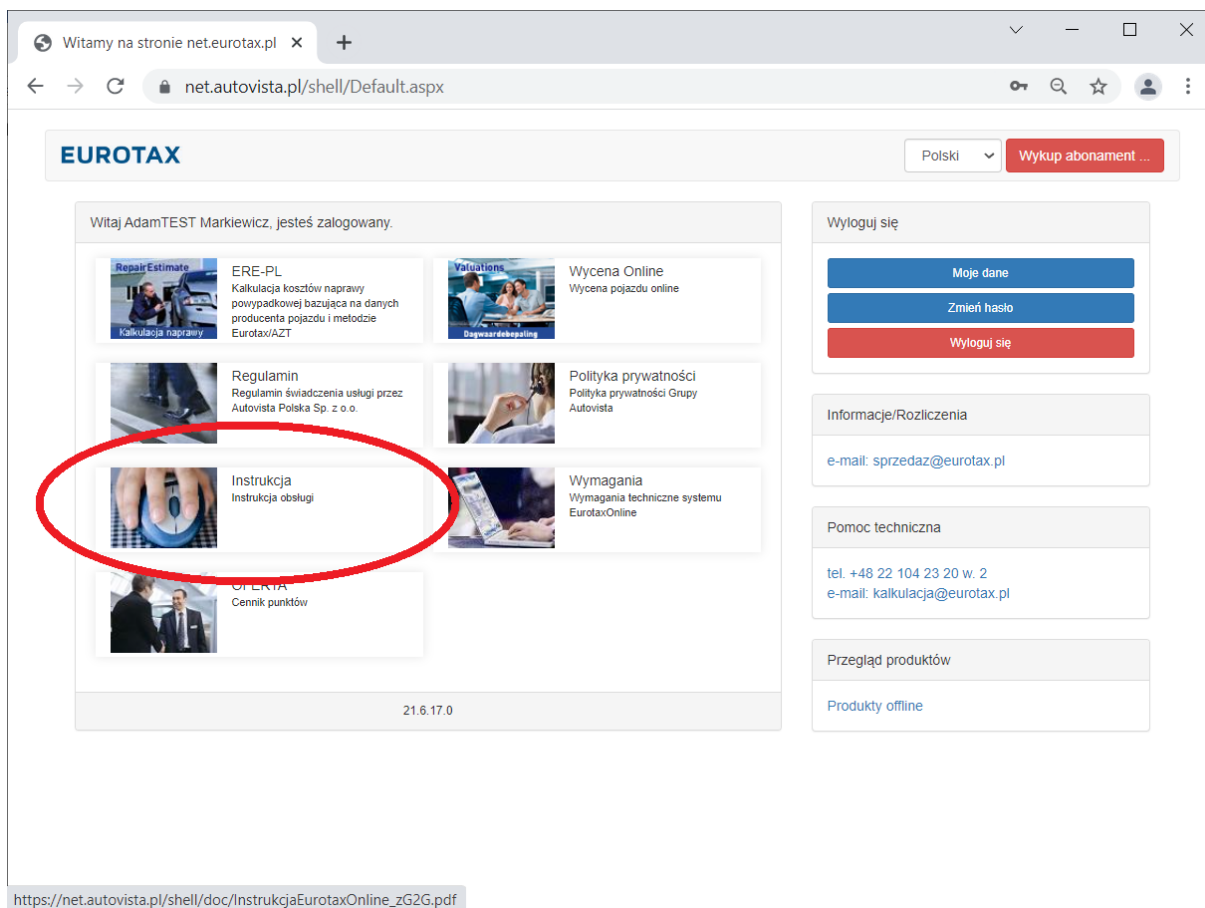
Witamy na stronie net.eurotax.pl ×
+

net.autovista.pl/shell/Default.aspx

EUROTAX

Polski
Wykup abonament ...

Witaj AdamTEST Markiewicz, jesteś zalogowany.

RepairEstimate
Kalkulacja naprawy
ERE-PL
Kalkulacja kosztów naprawy powypadkowej bazująca na danych producenta pojazdu i metodzie Eurotax/AZT

Valuations
Dagwaardebepaling
Wycena Online
Wycena pojazdu online

Regulamin
Regulamin świadczenia usługi przez Autovista Polska Sp. z o.o.

Polityka prywatności
Polityka prywatności Grupy Autovista

Instrukcja
Instrukcja obsługi

Wymagania
Wymagania techniczne systemu EurotaxOnline

OFERTA
Cennik punktów

21.6.17.0

Wyloguj się
Moje dane
Zmień hasło
Wyloguj się

Informacje/Rozliczenia
e-mail: sprzedaz@eurotax.pl

Pomoc techniczna
tel. +48 22 104 23 20 w. 2
e-mail: kalkulacja@eurotax.pl

Przegląd produktów
Produkty offline

https://net.autovista.pl/shell/doc/InstrukcjaEurotaxOnline_zG2G.pdf